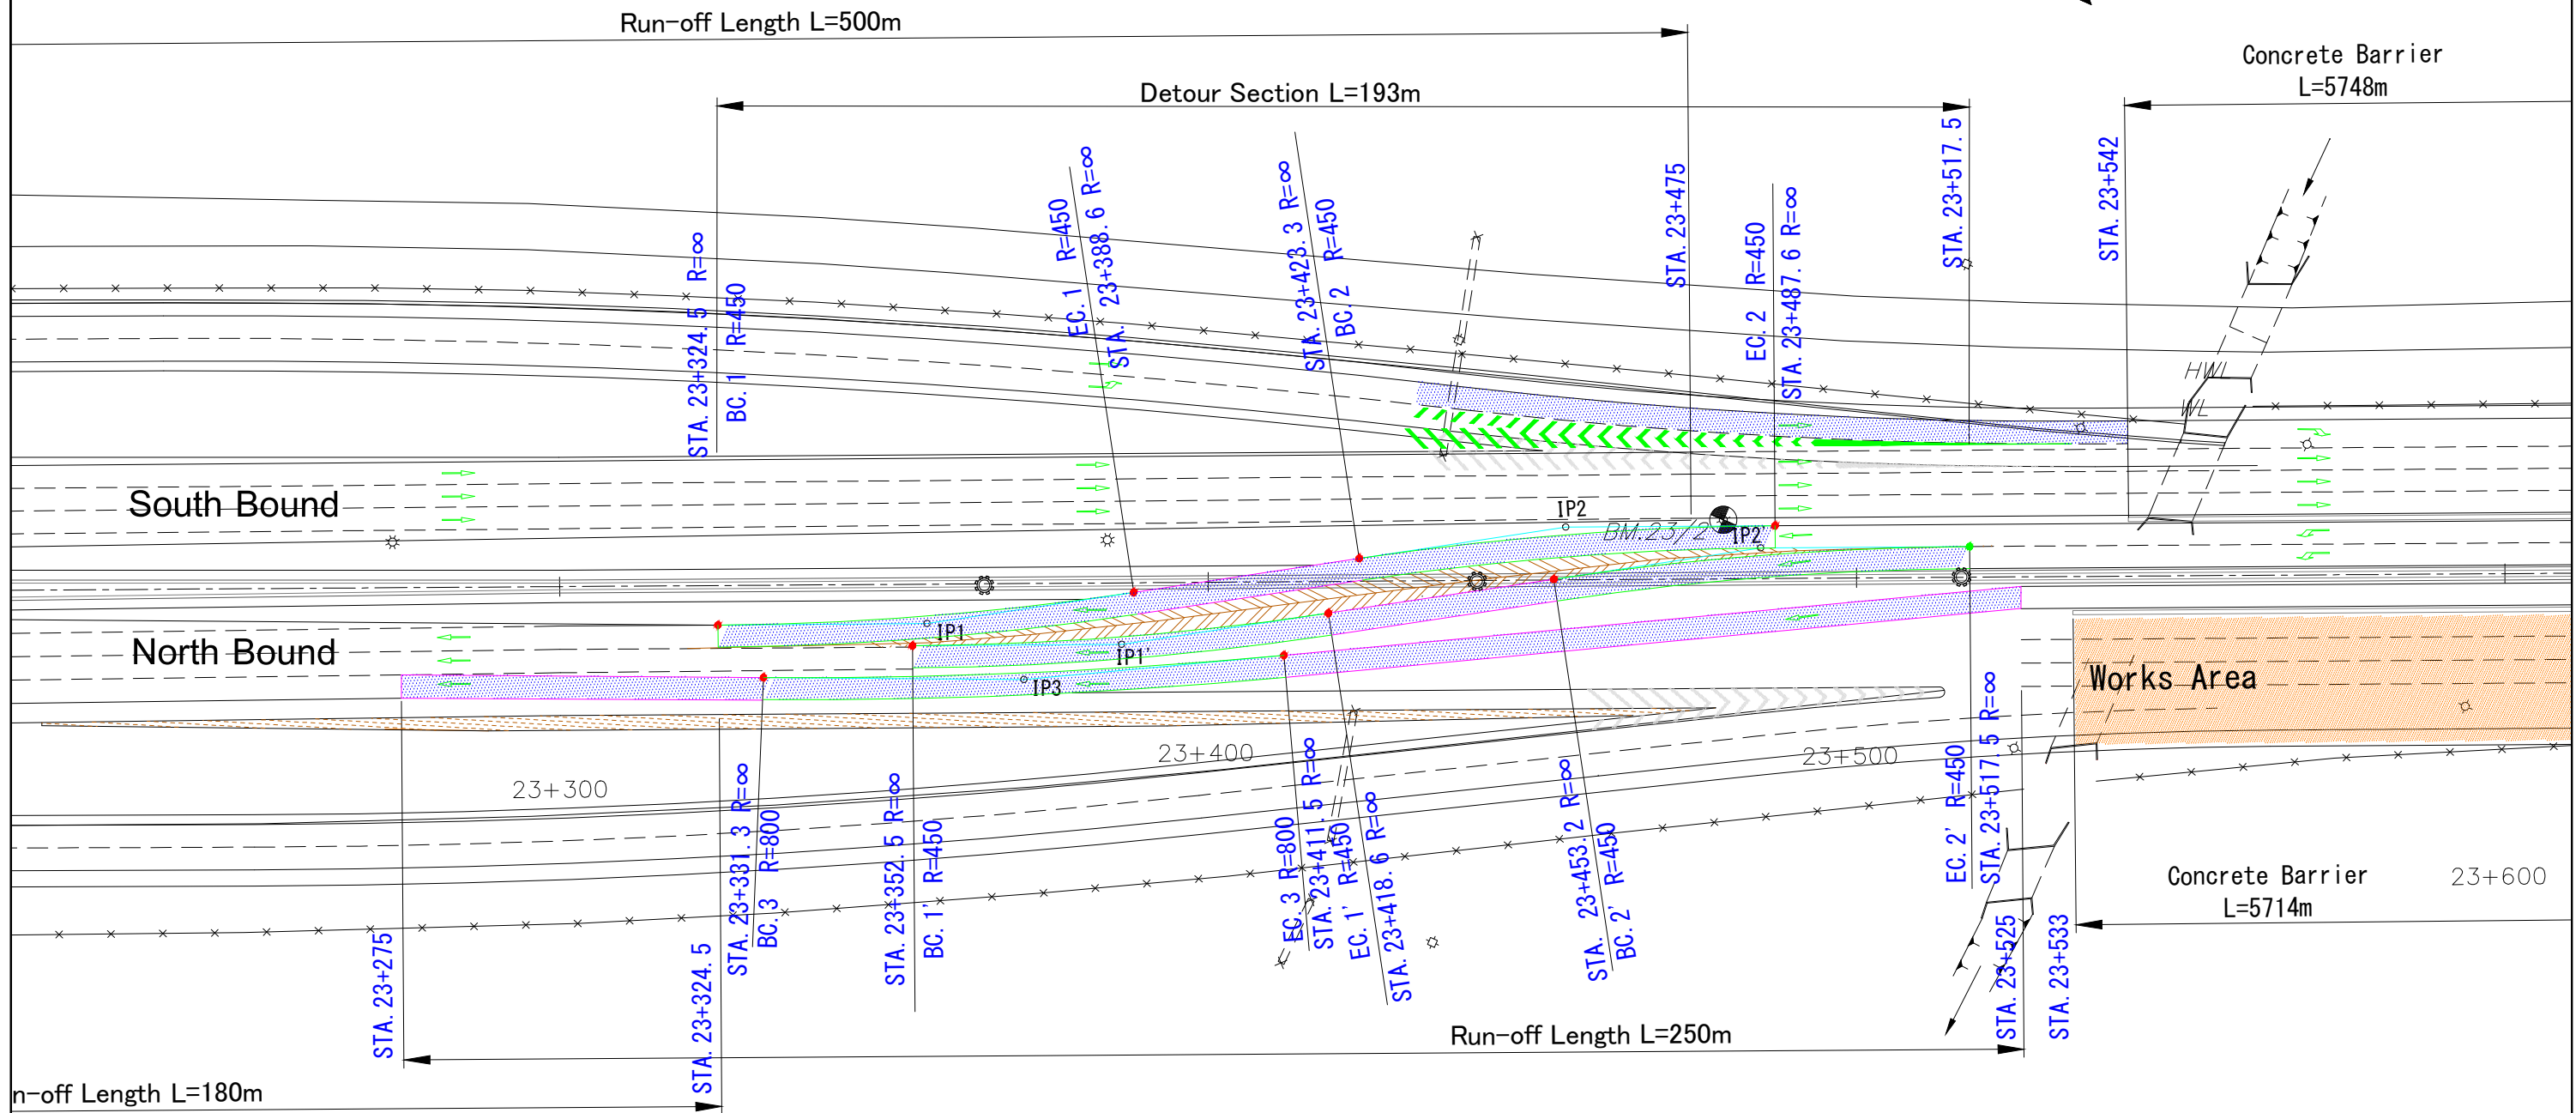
Run-off Length L=500m

Concrete Barrier
L=5748m

Detour Section L=193m

STA. 23+324. 5 R=∞
BC. 1 R=450

EC. 1 R=450
STA. 23+388. 6 R=∞

STA. 23+423. 3 R=∞
BC. 2 R=450

STA. 23+475

EC. 2 R=450
STA. 23+487. 6 R=∞

STA. 23+517. 5

STA. 23+542

HWL
WL

South Bound

IP2
BM.23/2
IP2'

IP1
IP1'
IP3

North Bound

Works Area

23+300
23+400
23+500
23+600

STA. 23+331. 3 R=∞
BC. 3 R=800

STA. 23+352. 5 R=∞
BC. 1' R=450

EC. 3 R=800
STA. 23+411. 5 R=∞
EC. 1' R=450
STA. 23+418. 6 R=∞

STA. 23+453. 2 R=∞
BC. 2' R=450

EC. 2' R=450
STA. 23+517. 5 R=∞

Concrete Barrier
L=5714m

STA. 23+275
STA. 23+324. 5
STA. 23+525
STA. 23+533

Run-off Length L=250m

n-off Length L=180m